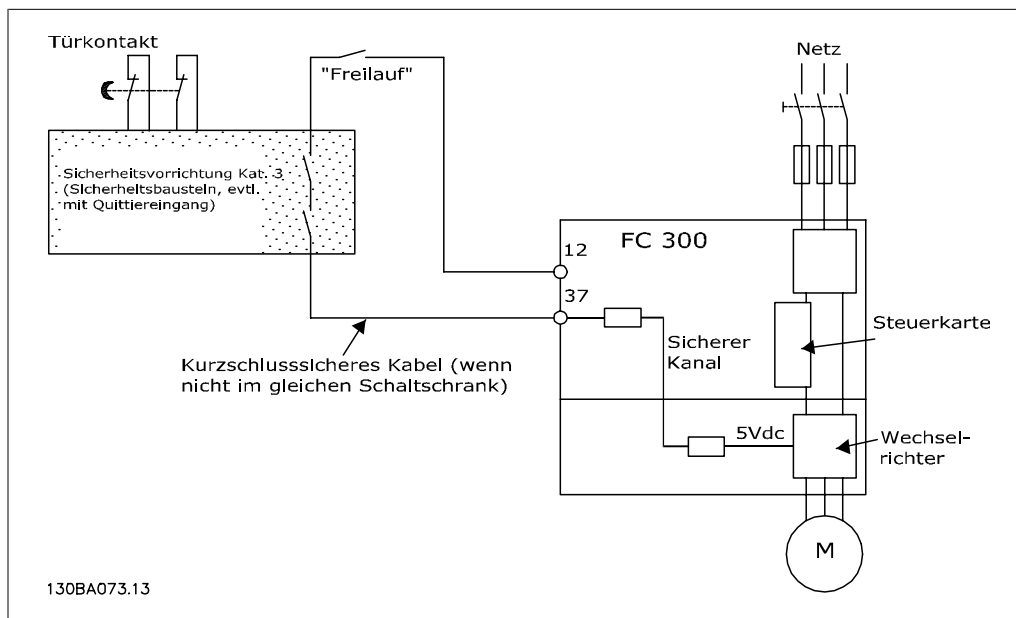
Türkontakt

"Freilauf"

Netz

Sicherheitsvorrichtung Kat. 3 (Sicherheitsbaustein, evtl. mit Quittiereingang)

FC 300

12

37

Steuerkarte

Sicherer Kanal

Kurzschlusssicheres Kabel (wenn nicht im gleichen Schaltschrank)

5Vdc

Wechselrichter

M

130BA073.13